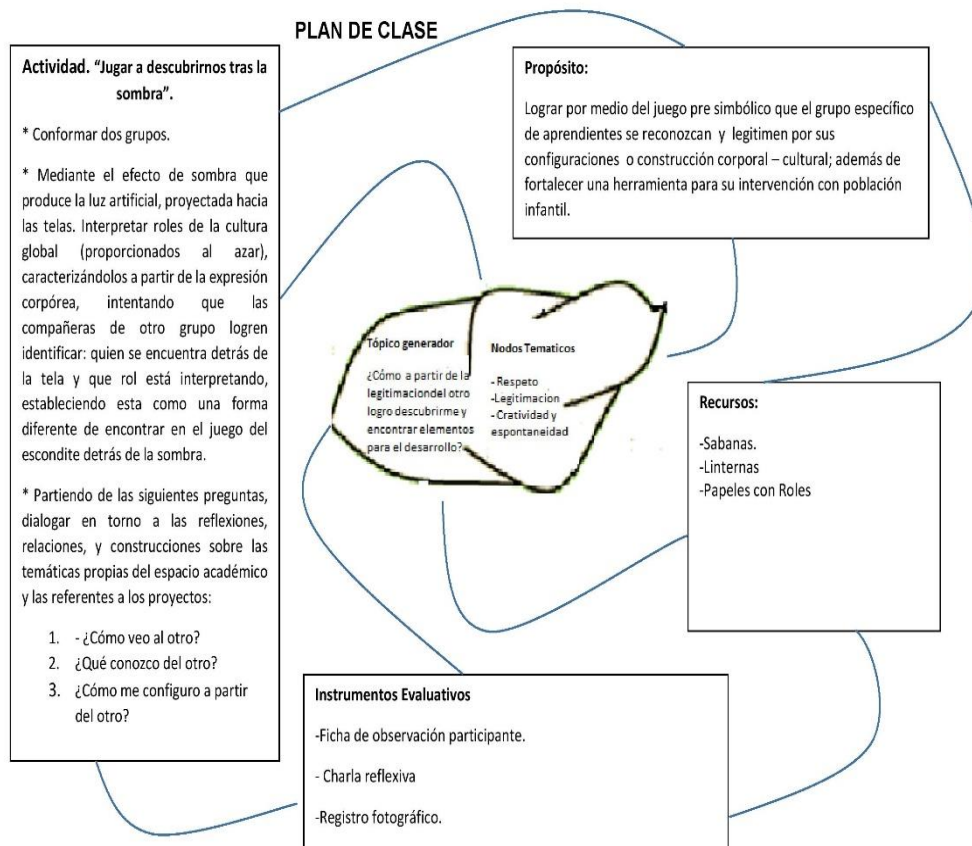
PLAN DE CLASE

Actividad. "Jugar a descubrirnos tras la sombra".

* Conformar dos grupos.

* Mediante el efecto de sombra que produce la luz artificial, proyectada hacia las telas. Interpretar roles de la cultura global (proporcionados al azar), caracterizándolos a partir de la expresión corpórea, intentando que las compañeras de otro grupo logren identificar: quien se encuentra detrás de la tela y que rol está interpretando, estableciendo esta como una forma diferente de encontrar en el juego del escondite detrás de la sombra.

* Partiendo de las siguientes preguntas, dialogar en torno a las reflexiones, relaciones, y construcciones sobre las temáticas propias del espacio académico y las referentes a los proyectos:

1. - ¿Cómo veo al otro?
2. ¿Qué conozco del otro?
3. ¿Cómo me configuro a partir del otro?

Propósito:

Lograr por medio del juego pre simbólico que el grupo específico de aprendientes se reconozcan y legitimen por sus configuraciones o construcción corporal – cultural; además de fortalecer una herramienta para su intervención con población infantil.

Tópico generador

¿Cómo a partir de la legitimaciondel otro logro descubrirme y encontrar elementos para el desarrollo?

Nodos Tematicos

- Respeto
-Legitimacion
- Cratividad y espontaneidad

Recursos:

-Sabanas.
-Linternas
-Papeles con Roles

Instrumentos Evaluativos

-Ficha de observación participante.

- Charla reflexiva

-Registro fotográfico.